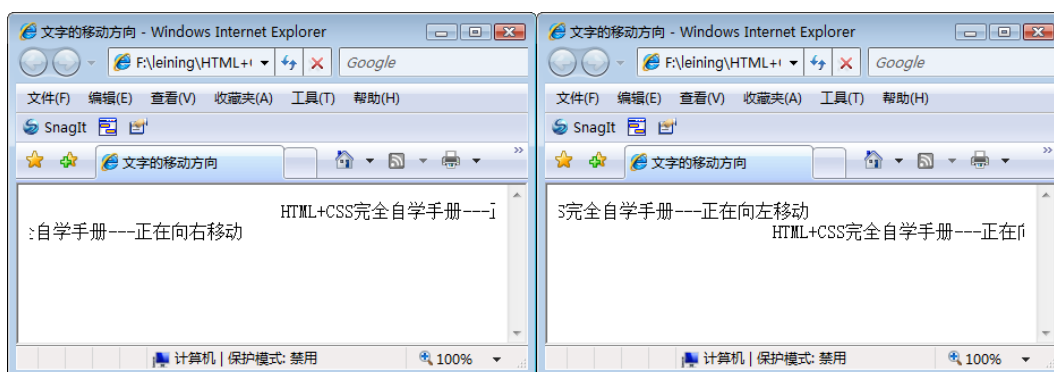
文字的移动方向 - Windows Internet Explorer
F:\leining\HTML+(
Google
文件(F) 编辑(E) 查看(V) 收藏夹(A) 工具(T) 帮助(H)
SnagIt
文字的移动方向
HTML+CSS完全自学手册---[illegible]
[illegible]自学手册---正在向右移动
计算机 | 保护模式: 禁用
100%

文字的移动方向 - Windows Internet Explorer
F:\leining\HTML+(
Google
文件(F) 编辑(E) 查看(V) 收藏夹(A) 工具(T) 帮助(H)
SnagIt
文字的移动方向
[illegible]完全自学手册---正在向左移动
HTML+CSS完全自学手册---正在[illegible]
计算机 | 保护模式: 禁用
100%